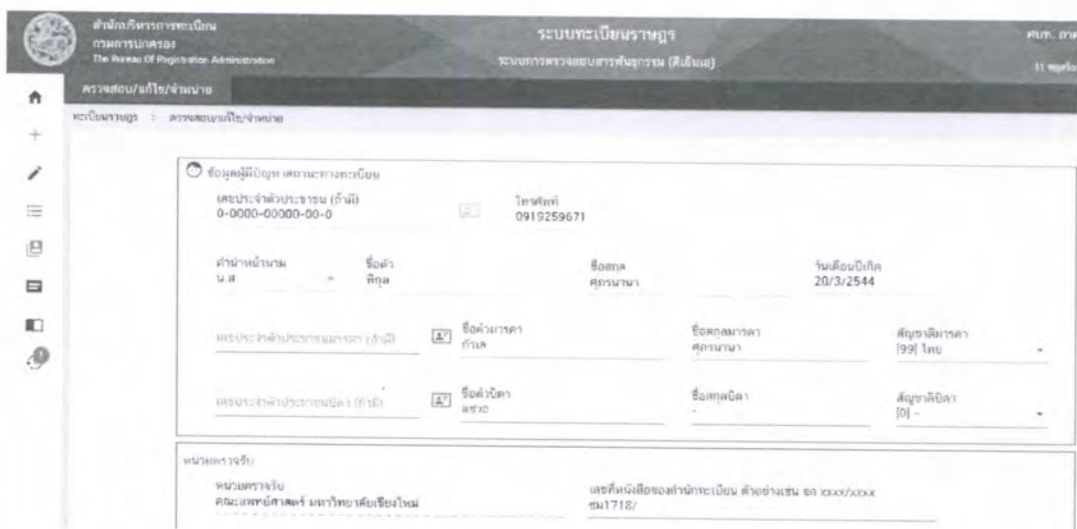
สำนักบริหารการทะเบียน
กรมการปกครอง
The Bureau Of Registration Administration

ระบบทะเบียนราษฎร
ระบบการตรวจสอบสารพันธุกรรม (ดีเอ็นเอ)

ศบท. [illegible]
11 พฤศจิ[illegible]

ตรวจสอบ/แก้ไข/จำหน่าย

ทะเบียนราษฎร > ตรวจสอบ/แก้ไข/จำหน่าย

ข้อมูลผู้มีปัญหาสถานะทางทะเบียน

เลขประจำตัวประชาชน (ถ้ามี)
0-0000-00000-00-0

โทรศัพท์
0919259671

คำนำหน้านาม
น.ส.

ชื่อตัว
พิกุล

ชื่อสกุล
ศุภรนานา

วันเดือนปีเกิด
20/3/2544

เลขประจำตัวประชาชนมารดา (ถ้ามี)

ชื่อตัวมารดา
กำเล

ชื่อสกุลมารดา
ศุภรนานา

สัญชาติมารดา
[99] ไทย

เลขประจำตัวประชาชนบิดา (ถ้ามี)

ชื่อตัวบิดา
แซ่ว

ชื่อสกุลบิดา
-

สัญชาติบิดา
[0] -

หน่วยตรวจรับ

หน่วยตรวจรับ
คณะแพทยศาสตร์ มหาวิทยาลัยเชียงใหม่

เลขที่หนังสือของสำนักทะเบียน ตัวอย่างเช่น ชก xxxx/xxxx
ชม1718/